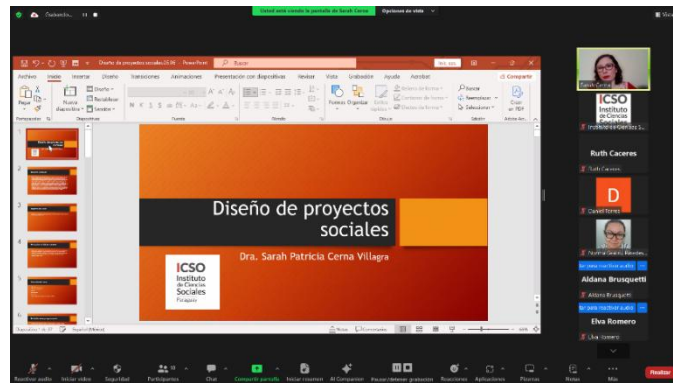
Usted está viendo la pantalla de Sarah Cerna

Opciones de vista

Diseño de proyectos sociales 25 06 - PowerPoint

Buscar

Archivo Inicio Insertar Diseño Transiciones Animaciones Presentación con diapositivas Revisar Vista Grabación Ayuda Acrobat

Compartir

Pegar Nueva diapositiva Diseño Restablecer Sección

Portapapeles Diapositivas Fuente Párrafo Dibujo Edición Adobe Acrobat

Buscar Reemplazar Seleccionar

Formas Organizar Estilos rápidos

Crear un PDF

Diseño de proyectos sociales

Dra. Sarah Patricia Cerna Villagra

ICSO Instituto de Ciencias Sociales Paraguay

Diapositiva 1 de 37 Español (Paraguay)

Notas Comentarios

Sarah Cerna

ICSO Instituto de Ciencias Sociales

Instituto de Ciencias S...

Ruth Caceres

Ruth Caceres

D

Daniel Torres

Norma Beatriz Mendez...

Aldana Brusquetti

Aldana Brusquetti

Elva Romero

Elva Romero

Reactivar audio Iniciar video Seguridad Participantes Chat Compartir pantalla Iniciar reunión AI Companion Iniciar/detener grabación Reacciones Aplicaciones Pizarras Notas Más Finalizar